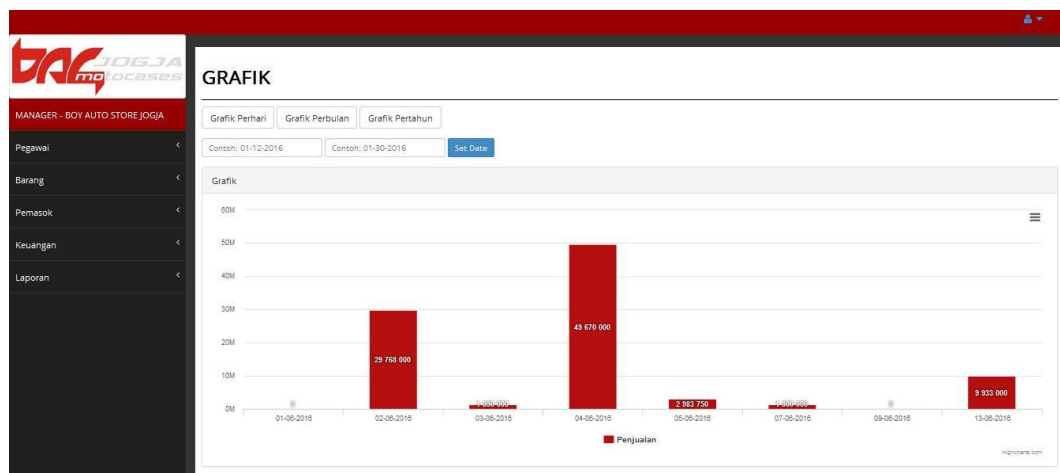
BAC JOGJA motocases

MANAGER - BOY AUTO STORE JOGJA

Pegawai

Barang

Pemasok

Keuangan

Laporan

GRAFIK

Grafik Perhari | Grafik Perbulan | Grafik Pertahun

Contoh: 01-12-2016 | Contoh: 01-30-2016 | Set Date

Grafik

60M
50M
40M
30M
20M
10M
0M

0
29 768 000
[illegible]
49 670 000
2 983 750
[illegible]
0
9 933 000

01-06-2016 | 02-06-2016 | 03-06-2016 | 04-06-2016 | 05-06-2016 | 07-06-2016 | 09-06-2016 | 13-06-2016

Penjualan

Highcharts.com